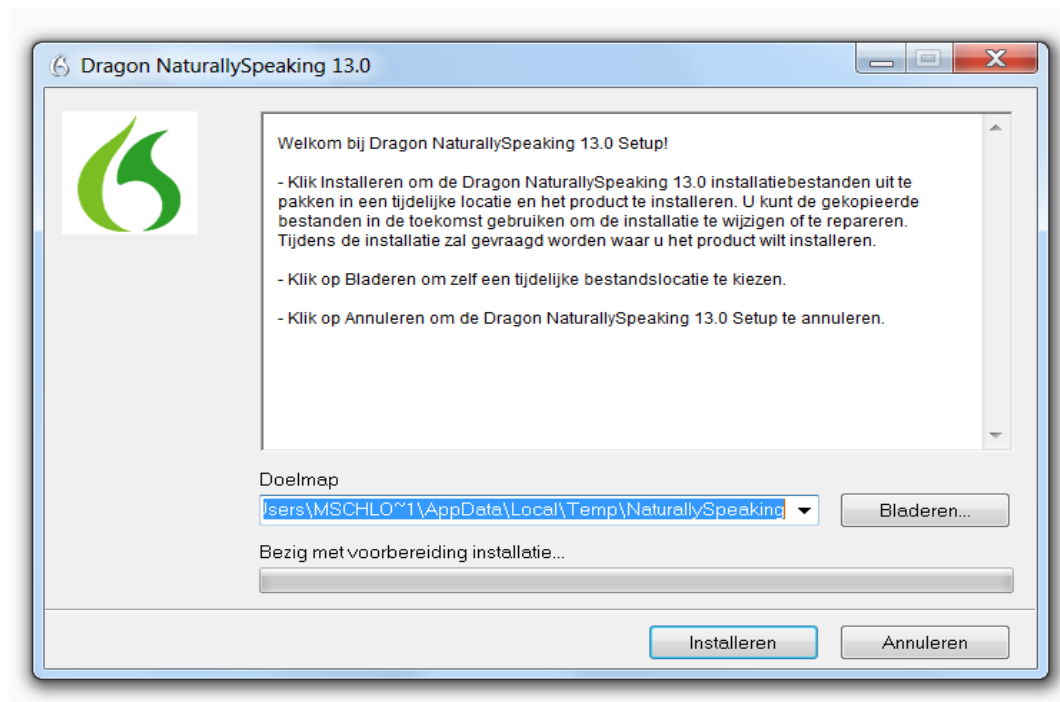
Dragon NaturallySpeaking 13.0

Welkom bij Dragon NaturallySpeaking 13.0 Setup!

- Klik Installeren om de Dragon NaturallySpeaking 13.0 installatiebestanden uit te pakken in een tijdelijke locatie en het product te installeren. U kunt de gekopieerde bestanden in de toekomst gebruiken om de installatie te wijzigen of te repareren. Tijdens de installatie zal gevraagd worden waar u het product wilt installeren.

- Klik op Bladeren om zelf een tijdelijke bestandslocatie te kiezen.

- Klik op Annuleren om de Dragon NaturallySpeaking 13.0 Setup te annuleren.

Doelmap

Jsers\MSCHLO~1\AppData\Local\Temp\NaturallySpeaking

Bladeren...

Bezig met voorbereiding installatie...

Installeren

Annuleren